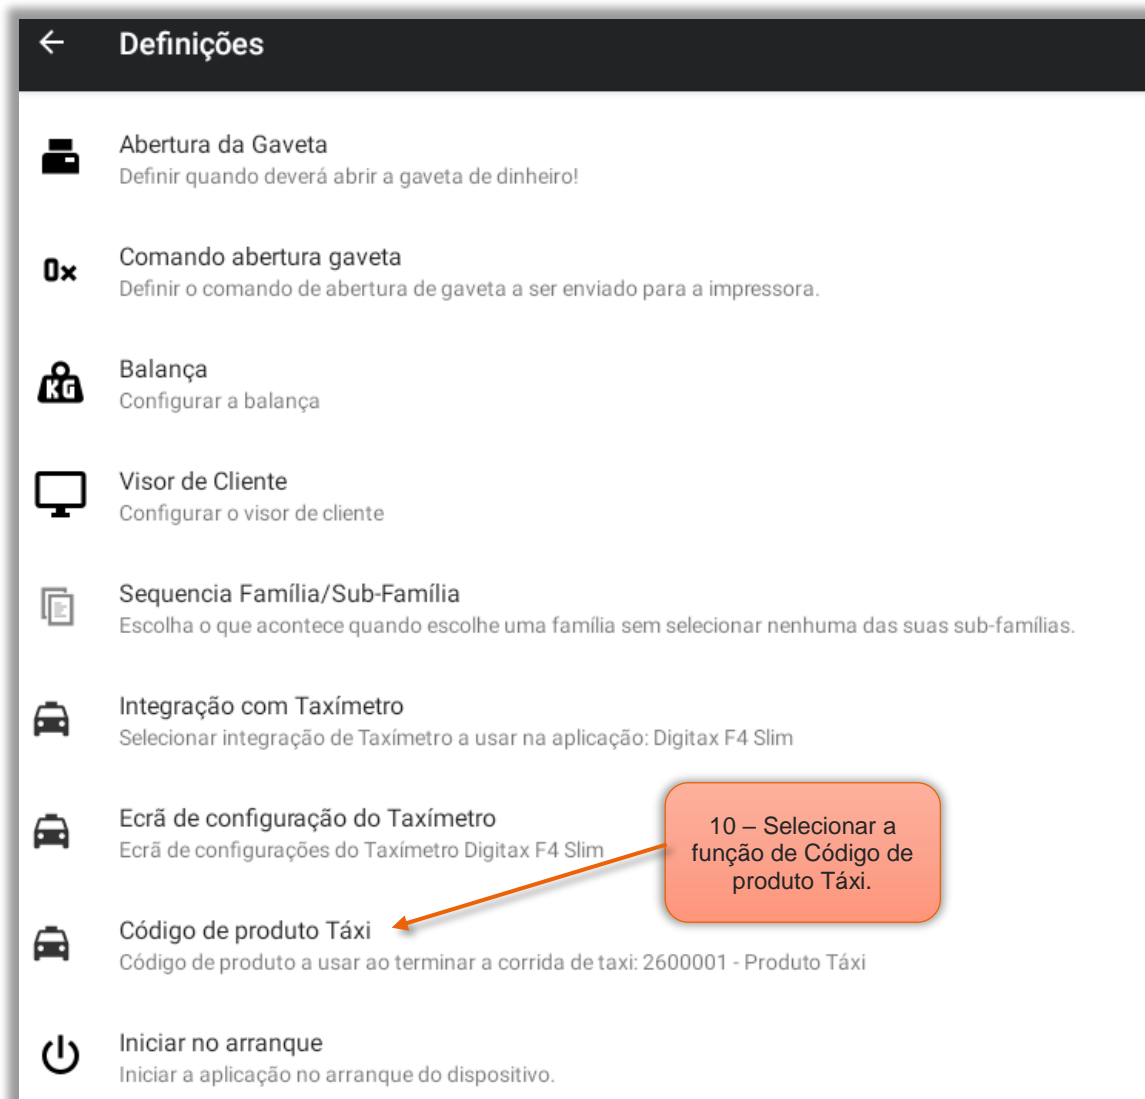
Definições

Abertura da Gaveta
Definir quando deverá abrir a gaveta de dinheiro!

0x

Comando abertura gaveta
Definir o comando de abertura de gaveta a ser enviado para a impressora.

KG

Balança
Configurar a balança

Visor de Cliente
Configurar o visor de cliente

Sequencia Família/Sub-Família
Escolha o que acontece quando escolhe uma família sem selecionar nenhuma das suas sub-famílias.

Integração com Taxímetro
Selecionar integração de Taxímetro a usar na aplicação: Digitax F4 Slim

Ecrã de configuração do Taxímetro
Ecrã de configurações do Taxímetro Digitax F4 Slim

10 – Selecionar a função de Código de produto Táxi.

Código de produto Táxi
Código de produto a usar ao terminar a corrida de taxi: 2600001 - Produto Táxi

Iniciar no arranque
Iniciar a aplicação no arranque do dispositivo.